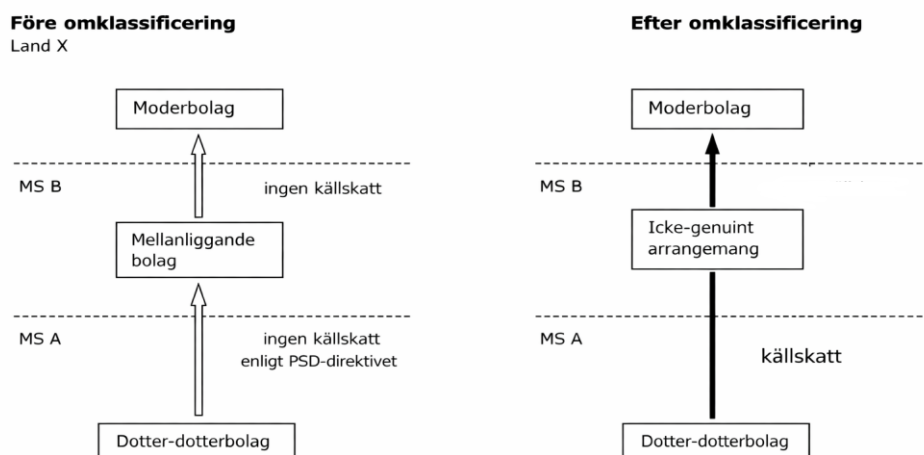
Före omklassificering
Land X

Moderbolag

MS B

ingen källskatt

Mellanliggande bolag

MS A

ingen källskatt enligt PSD-direktivet

Dotter-dotterbolag

Efter omklassificering

Moderbolag

MS B

Icke-genuint arrangemang

MS A

källskatt

Dotter-dotterbolag